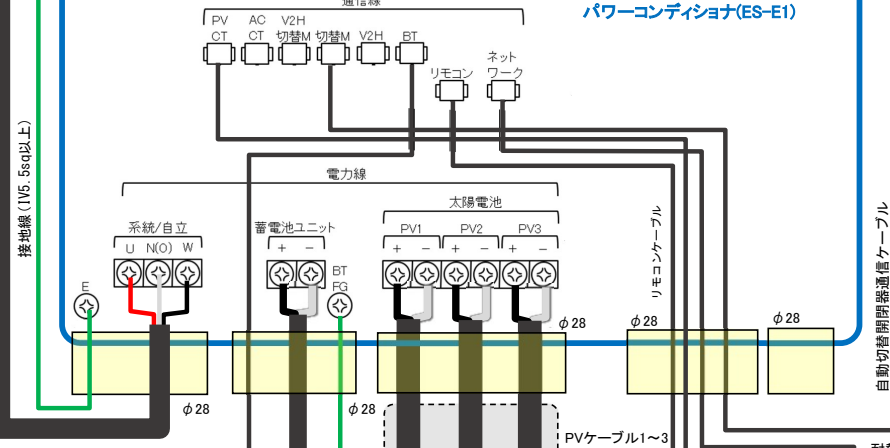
通信線

パワーコンディショナ(ES-E1)

PV CT
AC CT
V2H 切替M
切替M
V2H
BT

リモコン
ネットワーク

接地線(1V5.5sq以上)

電力線

系統/自立
U N(O) W

蓄電池ユニット
+ −

BT FG

太陽電池
PV1 PV2 PV3
+ − + − + −

E

リモコンケーブル

自動切替開閉器通信ケーブル

φ28
φ28
φ28
φ28
φ28
φ28

PVケーブル1〜3